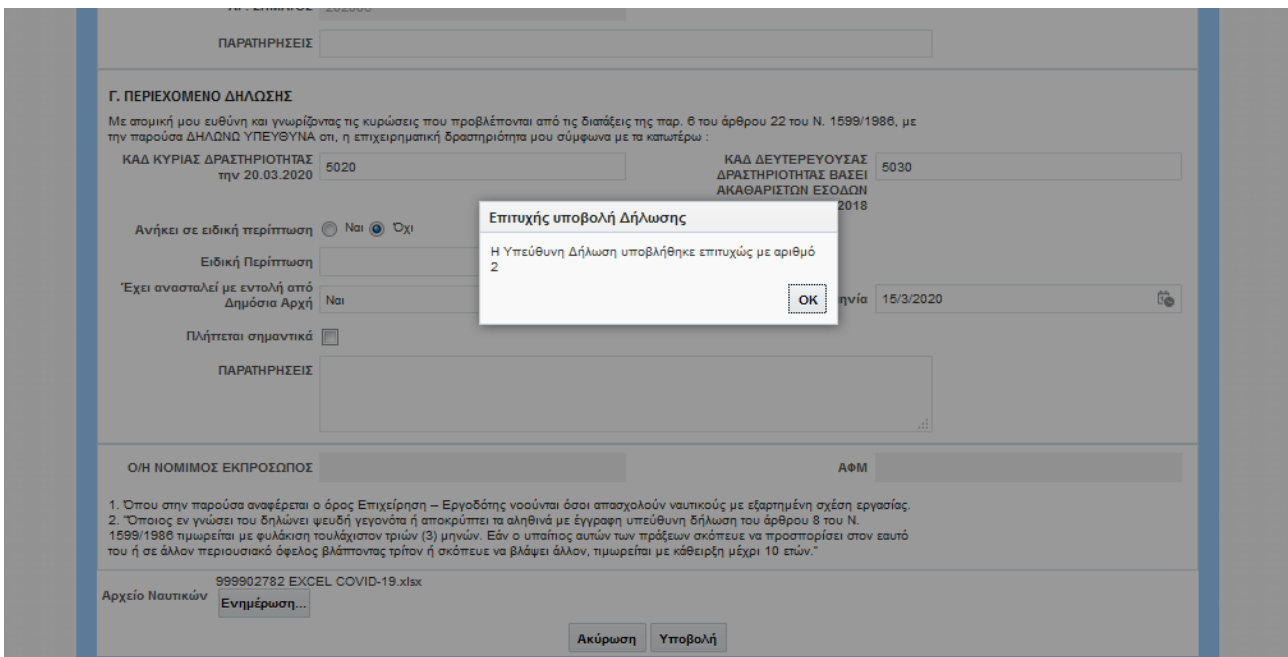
ΑΡ. ΣΗΜΑΤΟΣ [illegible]

ΠΑΡΑΤΗΡΗΣΕΙΣ

Γ. ΠΕΡΙΕΧΟΜΕΝΟ ΔΗΛΩΣΗΣ

Με ατομική μου ευθύνη και γνωρίζοντας τις κυρώσεις που προβλέπονται από τις διατάξεις της παρ. 6 του άρθρου 22 του Ν. 1599/1986, με την παρούσα ΔΗΛΩΝΩ ΥΠΕΥΘΥΝΑ οτι, η επιχειρηματική δραστηριότητα μου σύμφωνα με τα κατωτέρω :

ΚΑΔ ΚΥΡΙΑΣ ΔΡΑΣΤΗΡΙΟΤΗΤΑΣ την 20.03.2020 5020

ΚΑΔ ΔΕΥΤΕΡΕΥΟΥΣΑΣ ΔΡΑΣΤΗΡΙΟΤΗΤΑΣ ΒΑΣΕΙ ΑΚΑΘΑΡΙΣΤΩΝ ΕΣΟΔΩΝ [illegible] 2018 5030

Ανήκει σε ειδική περίπτωση Ναι Όχι

Ειδική Περίπτωση

Έχει ανασταλεί με εντολή από Δημόσια Αρχή Ναι

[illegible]νία 15/3/2020

Πλήττεται σημαντικά

ΠΑΡΑΤΗΡΗΣΕΙΣ

Επιτυχής υποβολή Δήλωσης

Η Υπεύθυνη Δήλωση υποβλήθηκε επιτυχώς με αριθμό 2

OK

Ο/Η ΝΟΜΙΜΟΣ ΕΚΠΡΟΣΩΠΟΣ

ΑΦΜ

1. Όπου στην παρούσα αναφέρεται ο όρος Επιχείρηση – Εργοδότης νοούνται όσοι απασχολούν ναυτικούς με εξαρτημένη σχέση εργασίας.
2. "Όποιος εν γνώσει του δηλώνει ψευδή γεγονότα ή αποκρύπτει τα αληθινά με έγγραφη υπεύθυνη δήλωση του άρθρου 8 του Ν. 1599/1986 τιμωρείται με φυλάκιση τουλάχιστον τριών (3) μηνών. Εάν ο υπαίτιος αυτών των πράξεων σκόπευε να προσπορίσει στον εαυτό του ή σε άλλον περιουσιακό όφελος βλάπτοντας τρίτον ή σκόπευε να βλάψει άλλον, τιμωρείται με κάθειρξη μέχρι 10 ετών."

Αρχείο Ναυτικών 999902782 EXCEL COVID-19.xlsx
Ενημέρωση...

Ακύρωση Υποβολή